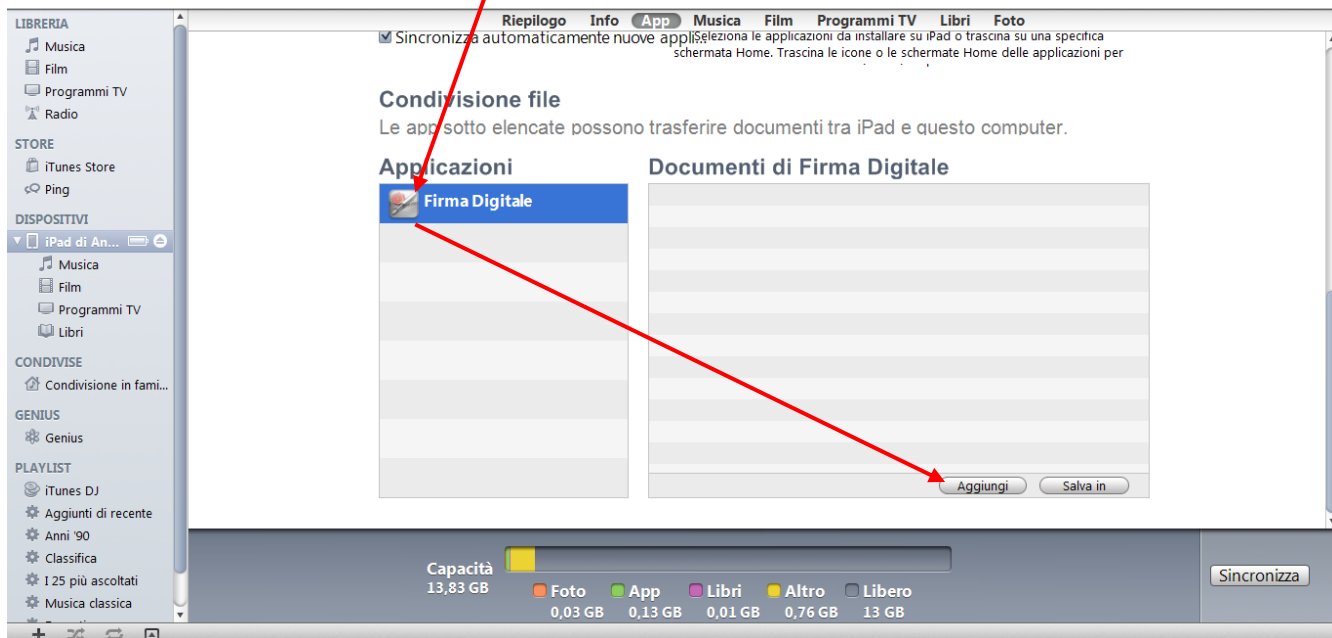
LIBRERIA
Musica
Film
Programmi TV
Radio
STORE
iTunes Store
Ping
DISPOSITIVI
iPad di An...
Musica
Film
Programmi TV
Libri
CONDIVISE
Condivisione in fami...
GENIUS
Genius
PLAYLIST
iTunes DJ
Aggiunti di recente
Anni '90
Classifica
I 25 più ascoltati
Musica classica

Riepilogo Info App Musica Film Programmi TV Libri Foto

Sincronizza automaticamente nuove appli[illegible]

Seleziona le applicazioni da installare su iPad o trascina su una specifica schermata Home. Trascina le icone o le schermate Home delle applicazioni per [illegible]

Condivisione file
Le app sotto elencate possono trasferire documenti tra iPad e questo computer.

Applicazioni
Firma Digitale

Documenti di Firma Digitale

Aggiungi Salva in

Capacità
13,83 GB

Foto 0,03 GB
App 0,13 GB
Libri 0,01 GB
Altro 0,76 GB
Libero 13 GB

Sincronizza